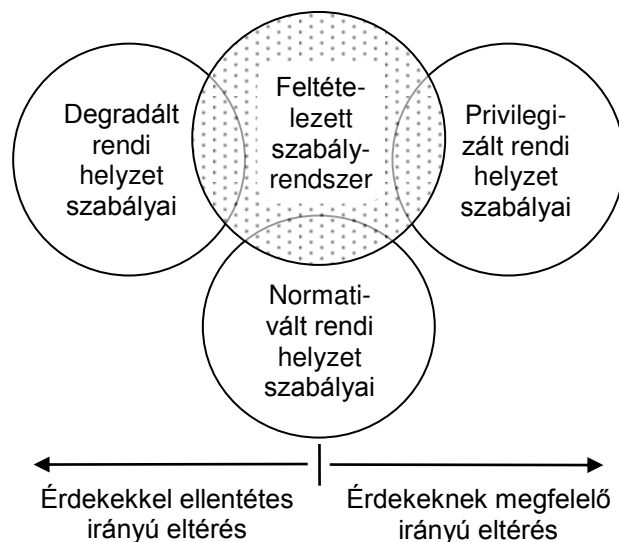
Degradált rendi helyzet szabályai

Feltételezett szabályrendszer

Privilegizált rendi helyzet szabályai

Normativált rendi helyzet szabályai

Érdekekkel ellentétes irányú eltérés

Érdekeknek megfelelő irányú eltérés